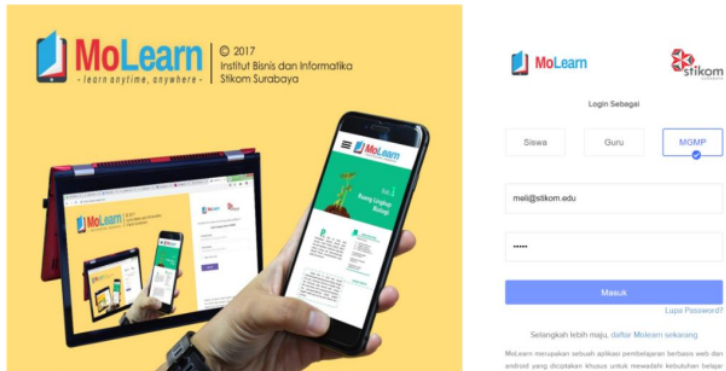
MoLearn
- learn anytime, anywhere -
© 2017
Institut Bisnis dan Informatika
Stikom Surabaya

MoLearn

stikom

Login Sebagai

Siswa
Guru
MGMP

meli@stikom.edu

•••••

Masuk

Lupa Password?

Selangkah lebih maju, daftar Molearn sekarang

MoLearn merupakan sebuah aplikasi pembelajaran berbasis web dan android yang diciptakan khusus untuk mewadahi kebutuhan belajar